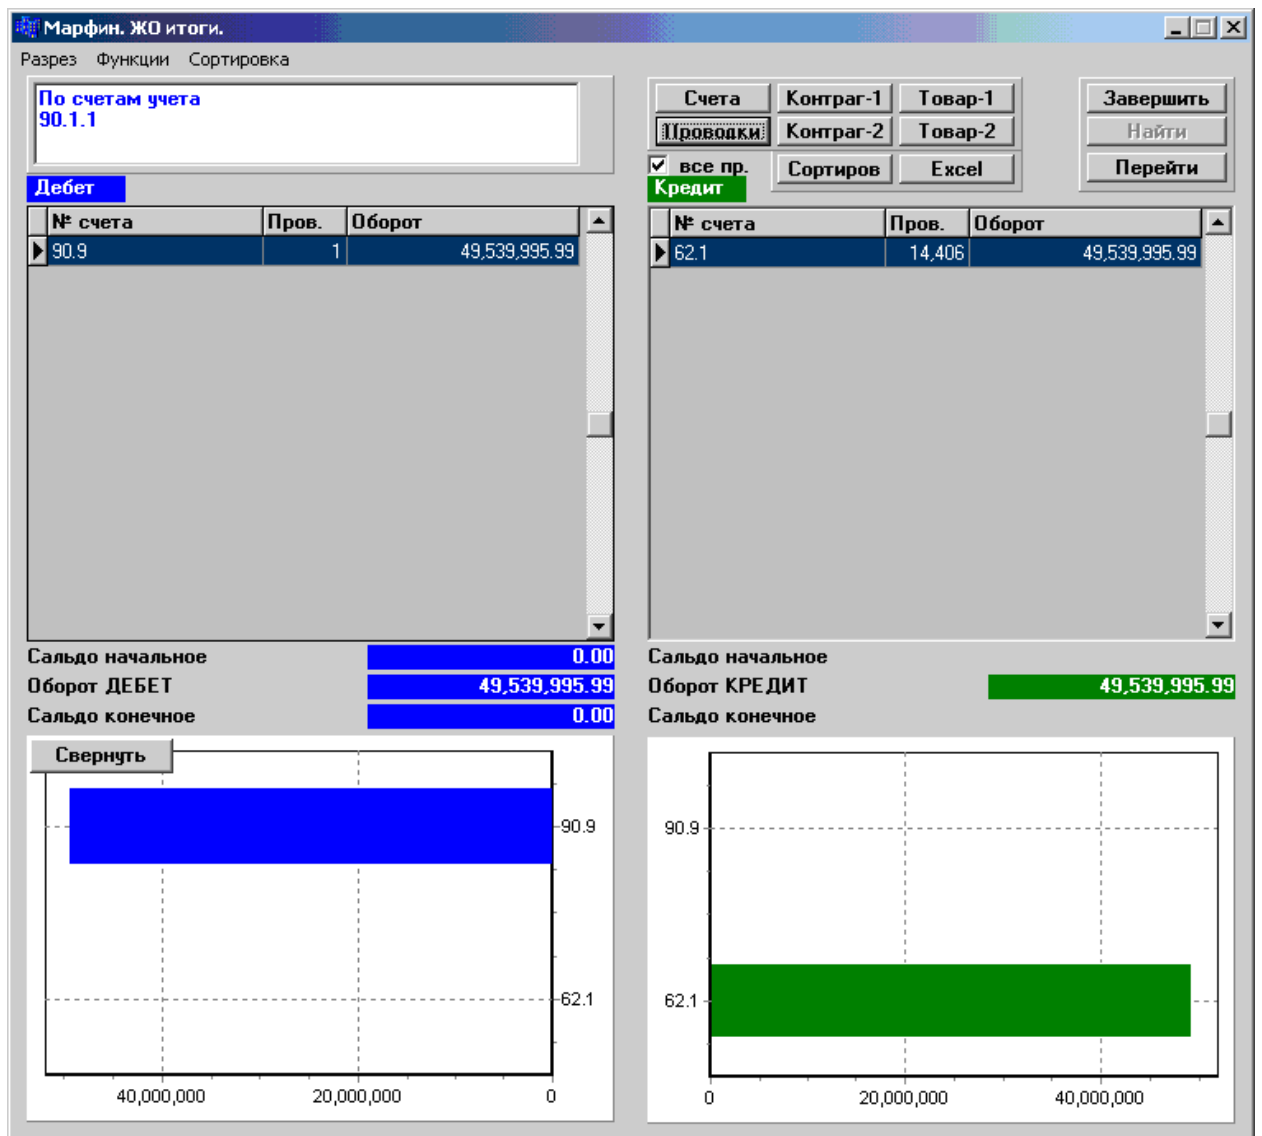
Марфин. ЖО итоги.

Разрез Функции Сортировка

По счетам учета
90.1.1

Счета Контраг-1 Товар-1 Завершить
Проводки Контраг-2 Товар-2 Найти
все пр. Сортиров Excel Перейти

Дебет

| № счета | Пров. | Оборот |
|---|---|---|
| 90.9 | 1 | 49,539,995.99 |

Кредит

| № счета | Пров. | Оборот |
|---|---|---|
| 62.1 | 14,406 | 49,539,995.99 |

Сальдо начальное 0.00
Оборот ДЕБЕТ 49,539,995.99
Сальдо конечное 0.00

Сальдо начальное
Оборот КРЕДИТ 49,539,995.99
Сальдо конечное

Свернуть

90.9
62.1
40,000,000 20,000,000 0

90.9
62.1
0 20,000,000 40,000,000